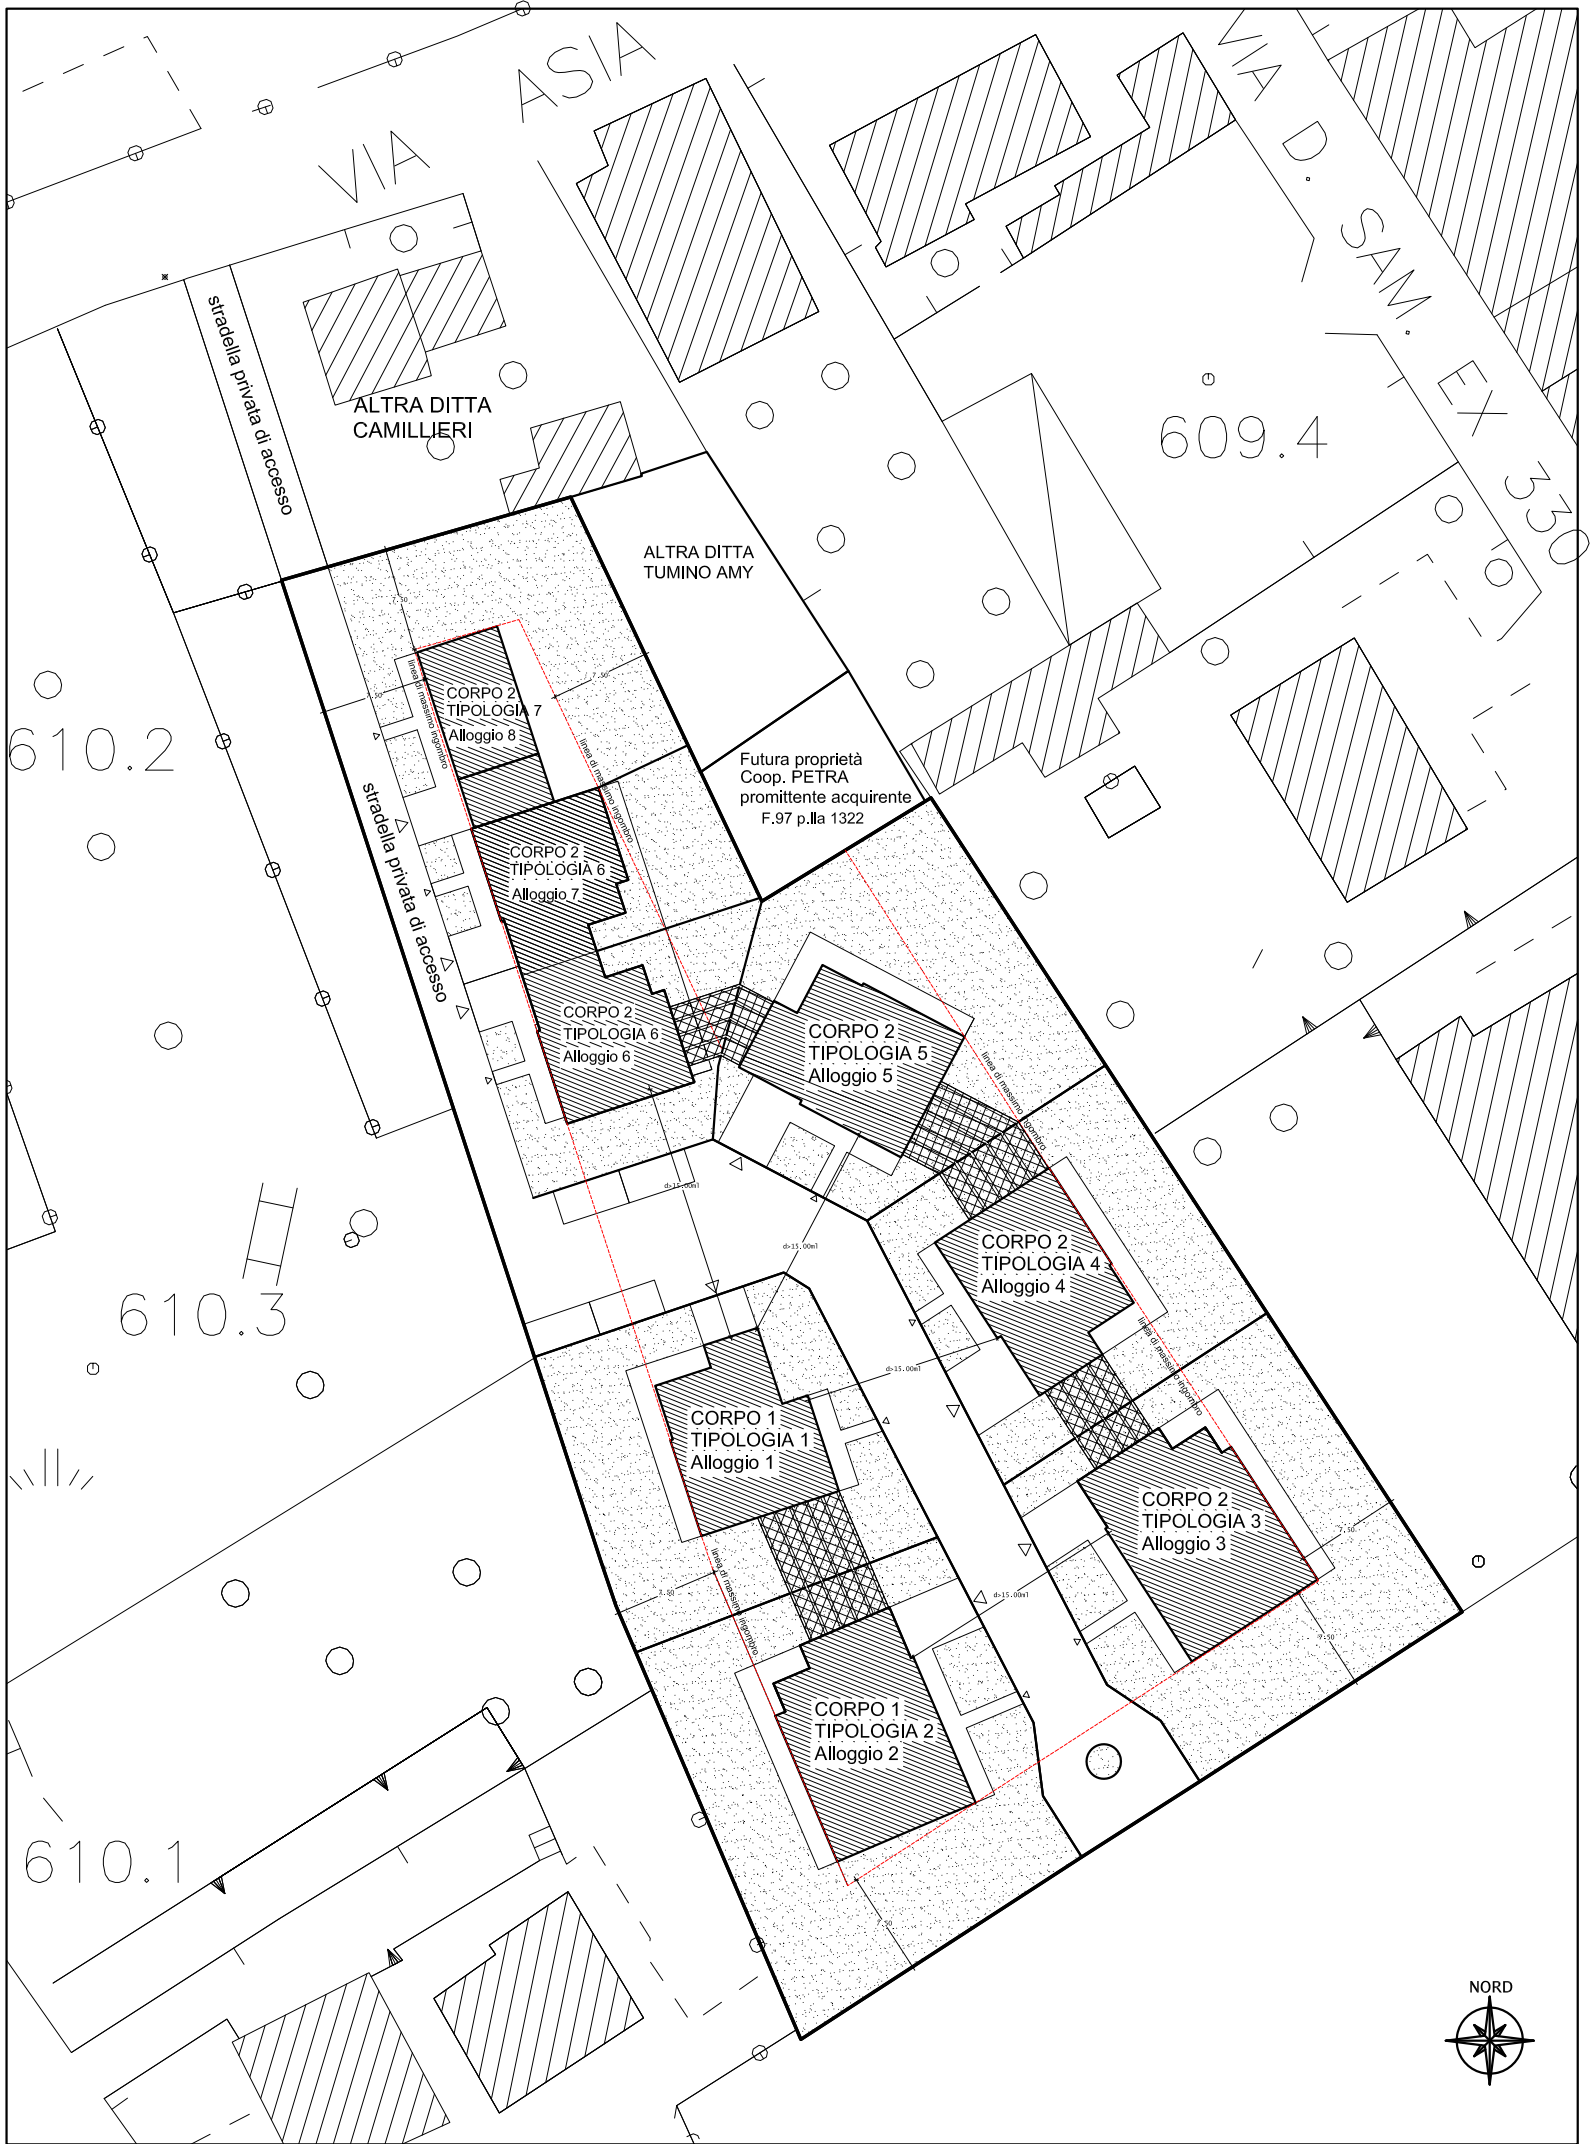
VIA ASIA

VIA D. SAM. EX 330

609.4

ALTRA DITTA CAMILLIERI

stradella privata di accesso

ALTRA DITTA TUMINO AMY

610.2

CORPO 2 TIPOLOGIA 7 Alloggio 8

linea di massimo ingombro

Futura proprietà Coop. PETRA promittente acquirente F.97 p.lla 1322

stradella privata di accesso

CORPO 2 TIPOLOGIA 6 Alloggio 7

CORPO 2 TIPOLOGIA 6 Alloggio 6

CORPO 2 TIPOLOGIA 5 Alloggio 5

linea di massimo ingombro

CORPO 2 TIPOLOGIA 4 Alloggio 4

610.3

CORPO 1 TIPOLOGIA 1 Alloggio 1

CORPO 2 TIPOLOGIA 3 Alloggio 3

linea di massimo ingombro

CORPO 1 TIPOLOGIA 2 Alloggio 2

610.1

NORD